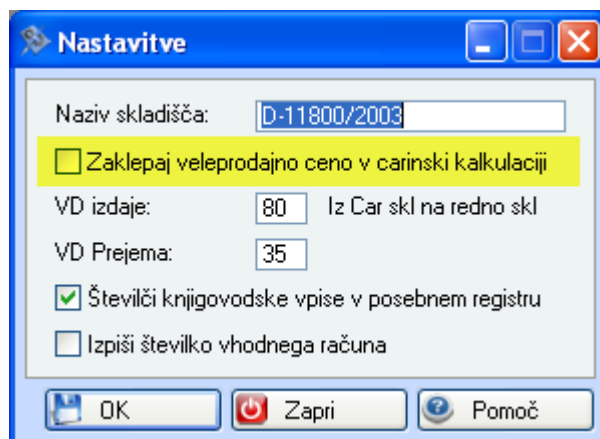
Nastavitve

Naziv skladišča: D-11800/2003

Zaklepaj veleprodajno ceno v carinski kalkulaciji

VD izdaje: 80 Iz Car skl na redno skl

VD Prejema: 35

Številči knjigovodske vpise v posebnem registru

Izpiši številko vhodnega računa

OK Zapri Pomoč